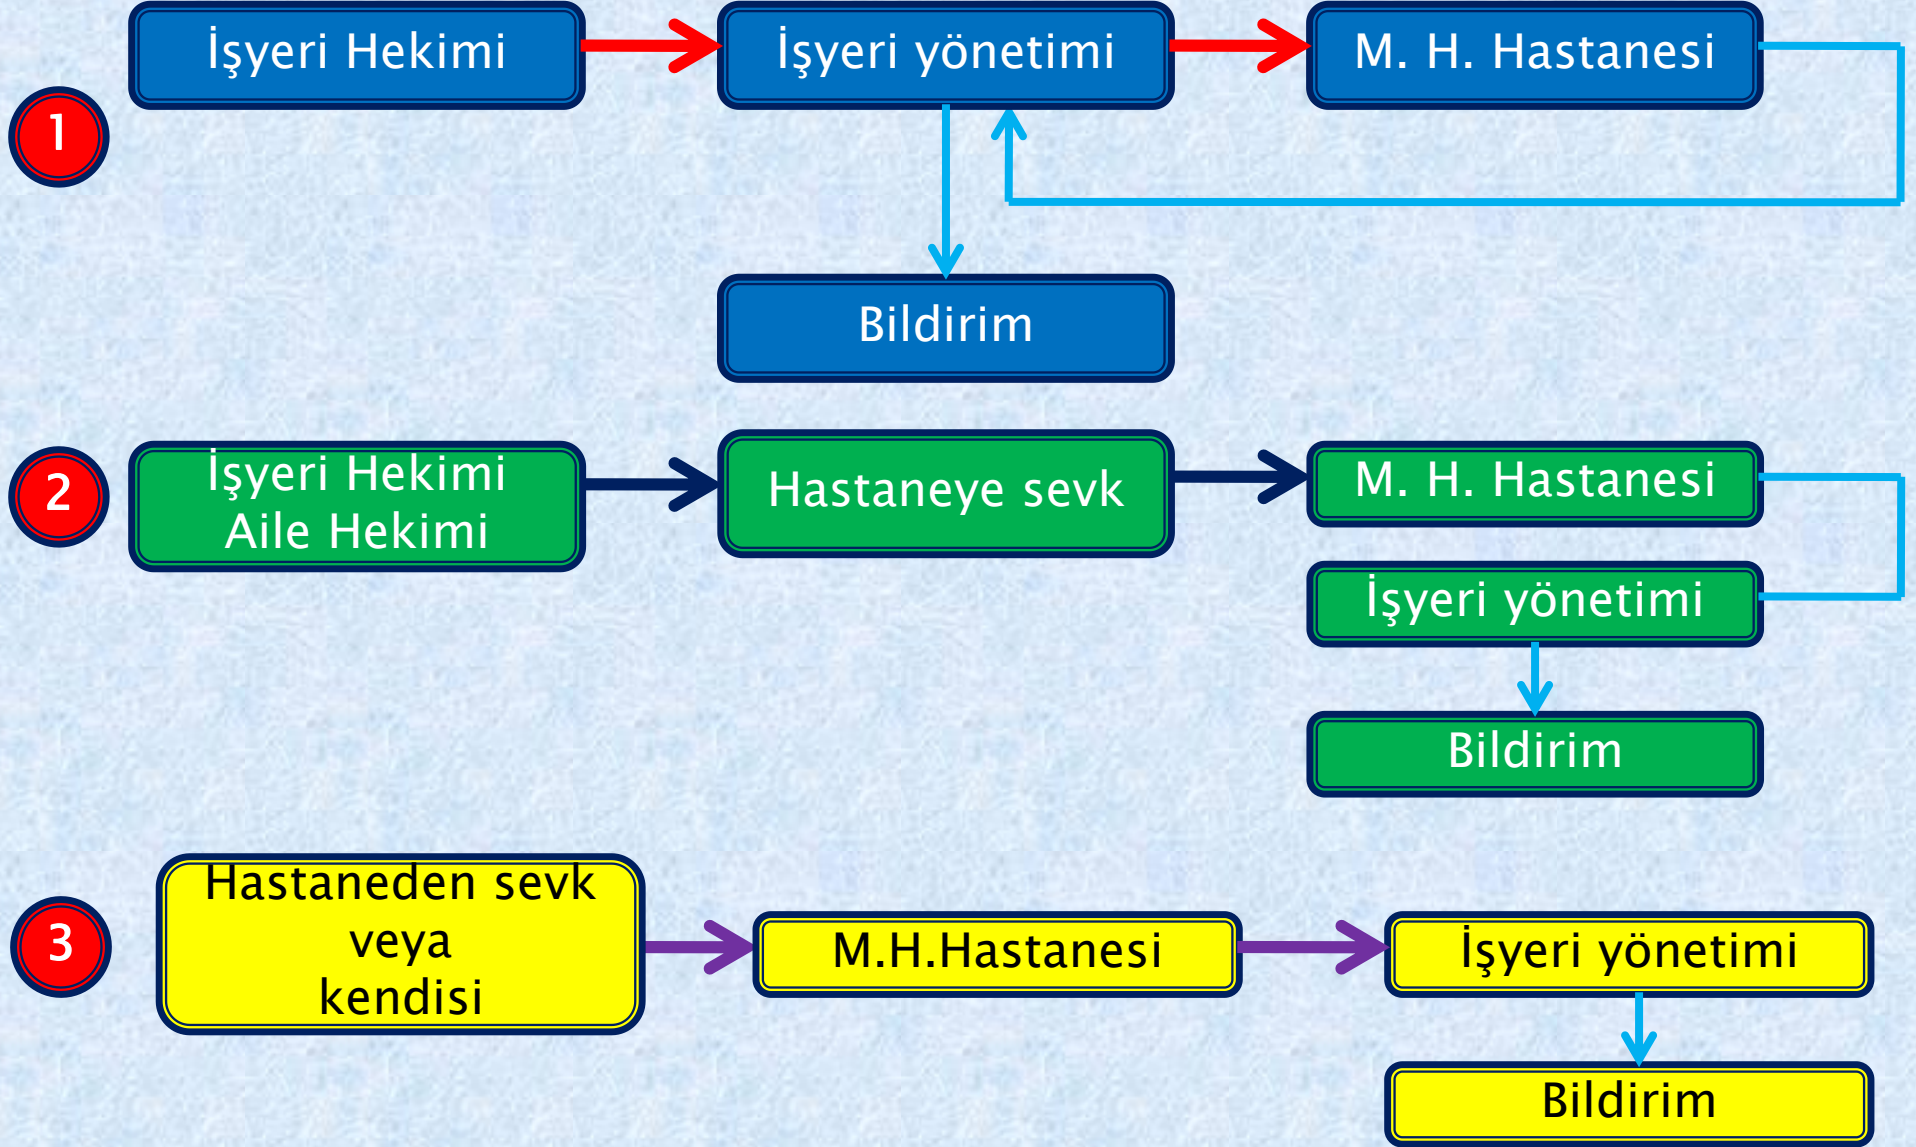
1

İşyeri Hekimi

İşyeri yönetimi

M. H. Hastanesi

Bildirim

2

İşyeri Hekimi
Aile Hekimi

Hastaneye sevk

M. H. Hastanesi

İşyeri yönetimi

Bildirim

3

Hastaneden sevk
veya
kendisi

M.H.Hastanesi

İşyeri yönetimi

Bildirim